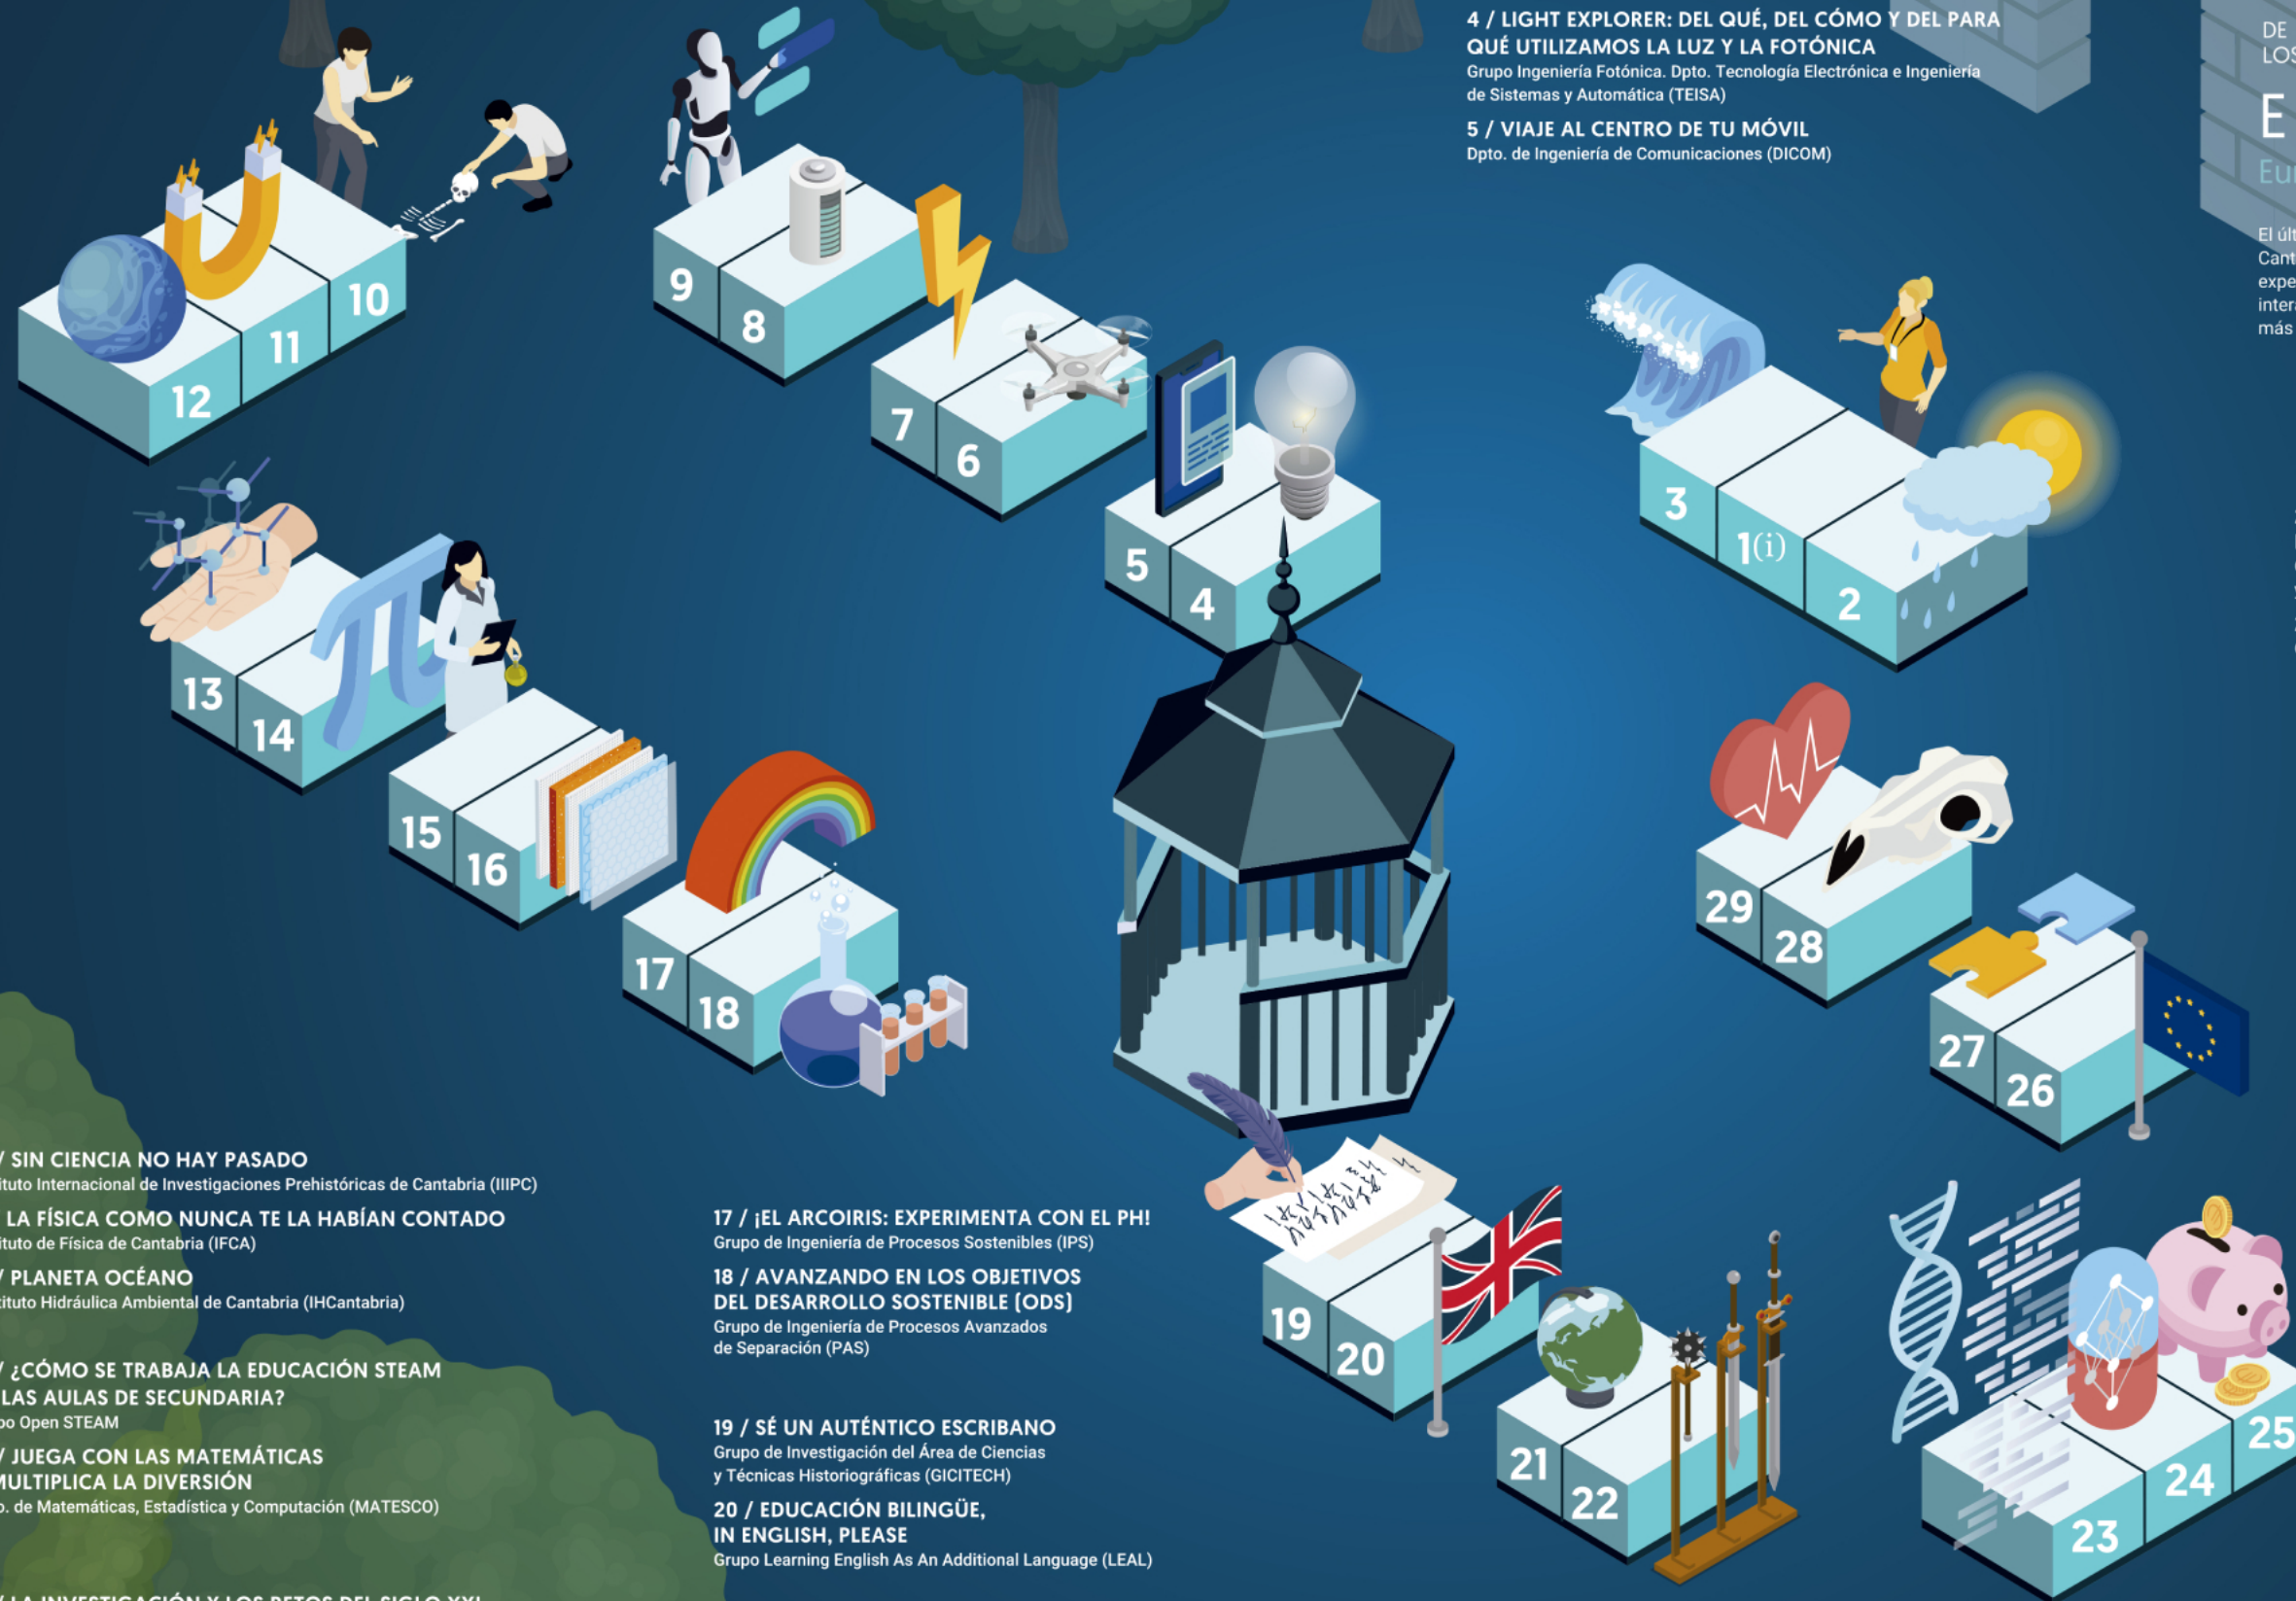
4 / LIGHT EXPLORER: DEL QUÉ, DEL CÓMO Y DEL PARA QUÉ UTILIZAMOS LA LUZ Y LA FOTÓNICA
Grupo Ingeniería Fotónica. Dpto. Tecnología Electrónica e Ingeniería de Sistemas y Automática (TEISA)

5 / VIAJE AL CENTRO DE TU MÓVIL
Dpto. de Ingeniería de Comunicaciones (DICOM)

DE
LOS
E
Eu
El últ
Cant
expe
inter
más

10 11 12 9 8 7 6 5 4 3 1(i) 2 13 14 15 16 17 18 29 28 27 26 19 20 21 22 23 24 25

/ SIN CIENCIA NO HAY PASADO
ituto Internacional de Investigaciones Prehistóricas de Cantabria (IIIPC)

LA FÍSICA COMO NUNCA TE LA HABÍAN CONTADO
ituto de Física de Cantabria (IFCA)

/ PLANETA OCÉANO
ituto Hidráulica Ambiental de Cantabria (IHCantabria)

/ ¿CÓMO SE TRABAJA LA EDUCACIÓN STEAM LAS AULAS DE SECUNDARIA?
po Open STEAM

/ JUEGA CON LAS MATEMÁTICAS MULTIPLICA LA DIVERSIÓN
o. de Matemáticas, Estadística y Computación (MATESCO)

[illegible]

17 / ¡EL ARCOIRIS: EXPERIMENTA CON EL PH!
Grupo de Ingeniería de Procesos Sostenibles (IPS)

18 / AVANZANDO EN LOS OBJETIVOS DEL DESARROLLO SOSTENIBLE (ODS)
Grupo de Ingeniería de Procesos Avanzados de Separación (PAS)

19 / SÉ UN AUTÉNTICO ESCRIBANO
Grupo de Investigación del Área de Ciencias y Técnicas Historiográficas (GICITECH)

20 / EDUCACIÓN BILINGÜE, IN ENGLISH, PLEASE
Grupo Learning English As An Additional Language (LEAL)